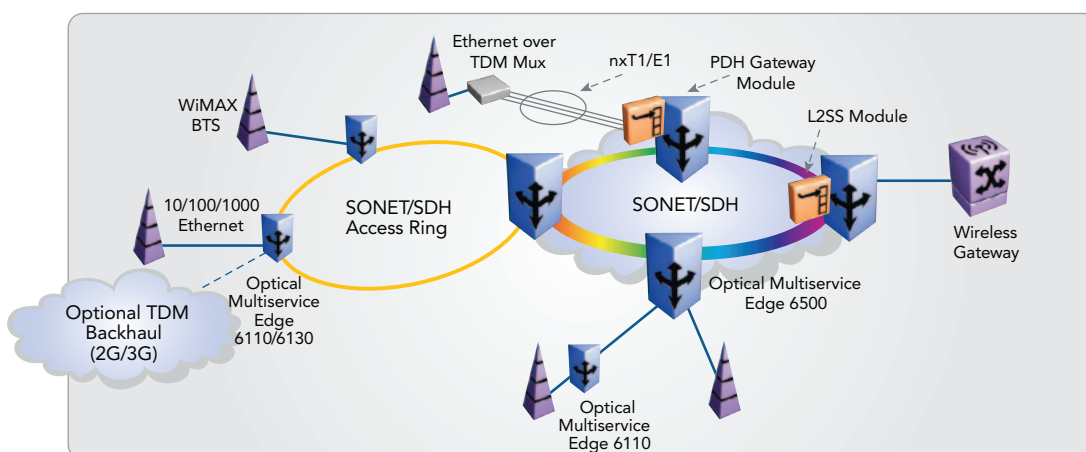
Ethernet over TDM Mux

nxT1/E1

PDH Gateway Module

WiMAX BTS

L2SS Module

10/100/1000 Ethernet

SONET/SDH Access Ring

SONET/SDH

Wireless Gateway

Optional TDM Backhaul (2G/3G)

Optical Multiservice Edge 6110/6130

Optical Multiservice Edge 6500

Optical Multiservice Edge 6110